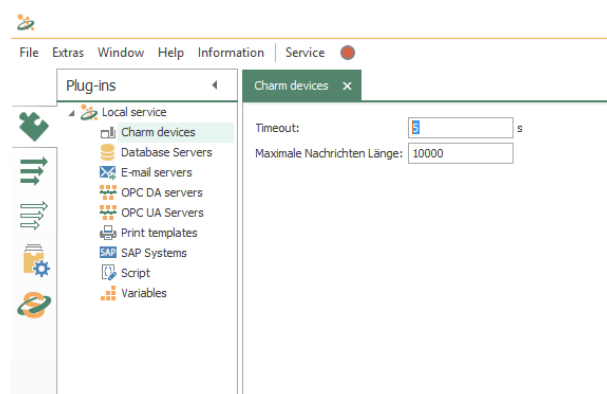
File Extras Window Help Information | Service

Plug-ins

Local service
Charm devices
Database Servers
E-mail servers
OPC DA servers
OPC UA Servers
Print templates
SAP Systems
Script
Variables

Charm devices ×

Timeout: 5 s
Maximale Nachrichten Länge: 10000